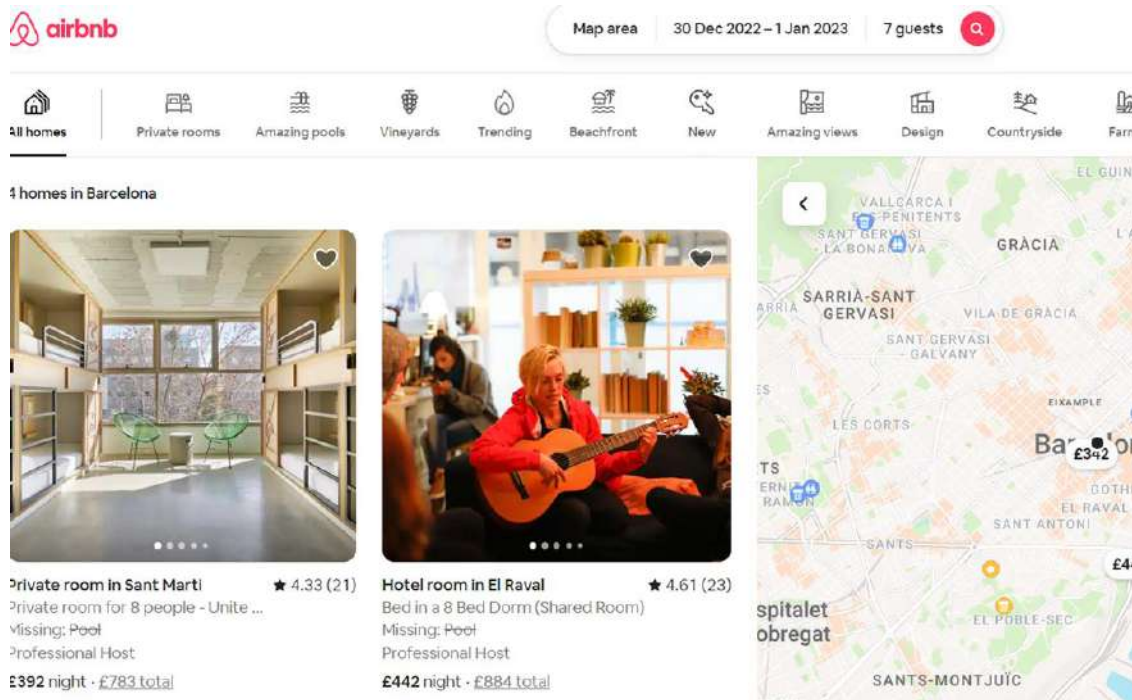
airbnb

Map area | 30 Dec 2022 – 1 Jan 2023 | 7 guests

All homes | Private rooms | Amazing pools | Vineyards | Trending | Beachfront | New | Amazing views | Design | Countryside | Farn

4 homes in Barcelona

Private room in Sant Marti ★ 4.33 (21)
Private room for 8 people - Unite ...
Missing: ~~Pool~~
Professional Host
£392 night · £783 total

Hotel room in El Raval ★ 4.61 (23)
Bed in a 8 Bed Dorm (Shared Room)
Missing: ~~Pool~~
Professional Host
£442 night · £884 total

EL GUIN
VALLCARCA I ELS PENITENTS
SANT GERVASI - LA BONANOVA
GRÀCIA
SARRIÀ-SANT GERVASI
VILA DE GRÀCIA
SANT GERVASI - GALVANY
EIXAMPLE
LES CORTS
Barcelona
£342
EL RAVAL
SANT ANTONI
SANTS
£44
spitalet
obregat
EL POBLE-SEC
SANTS-MONTJUÏC
ARRIA
ES
TS
ERNI
RAMON
GÒTHI